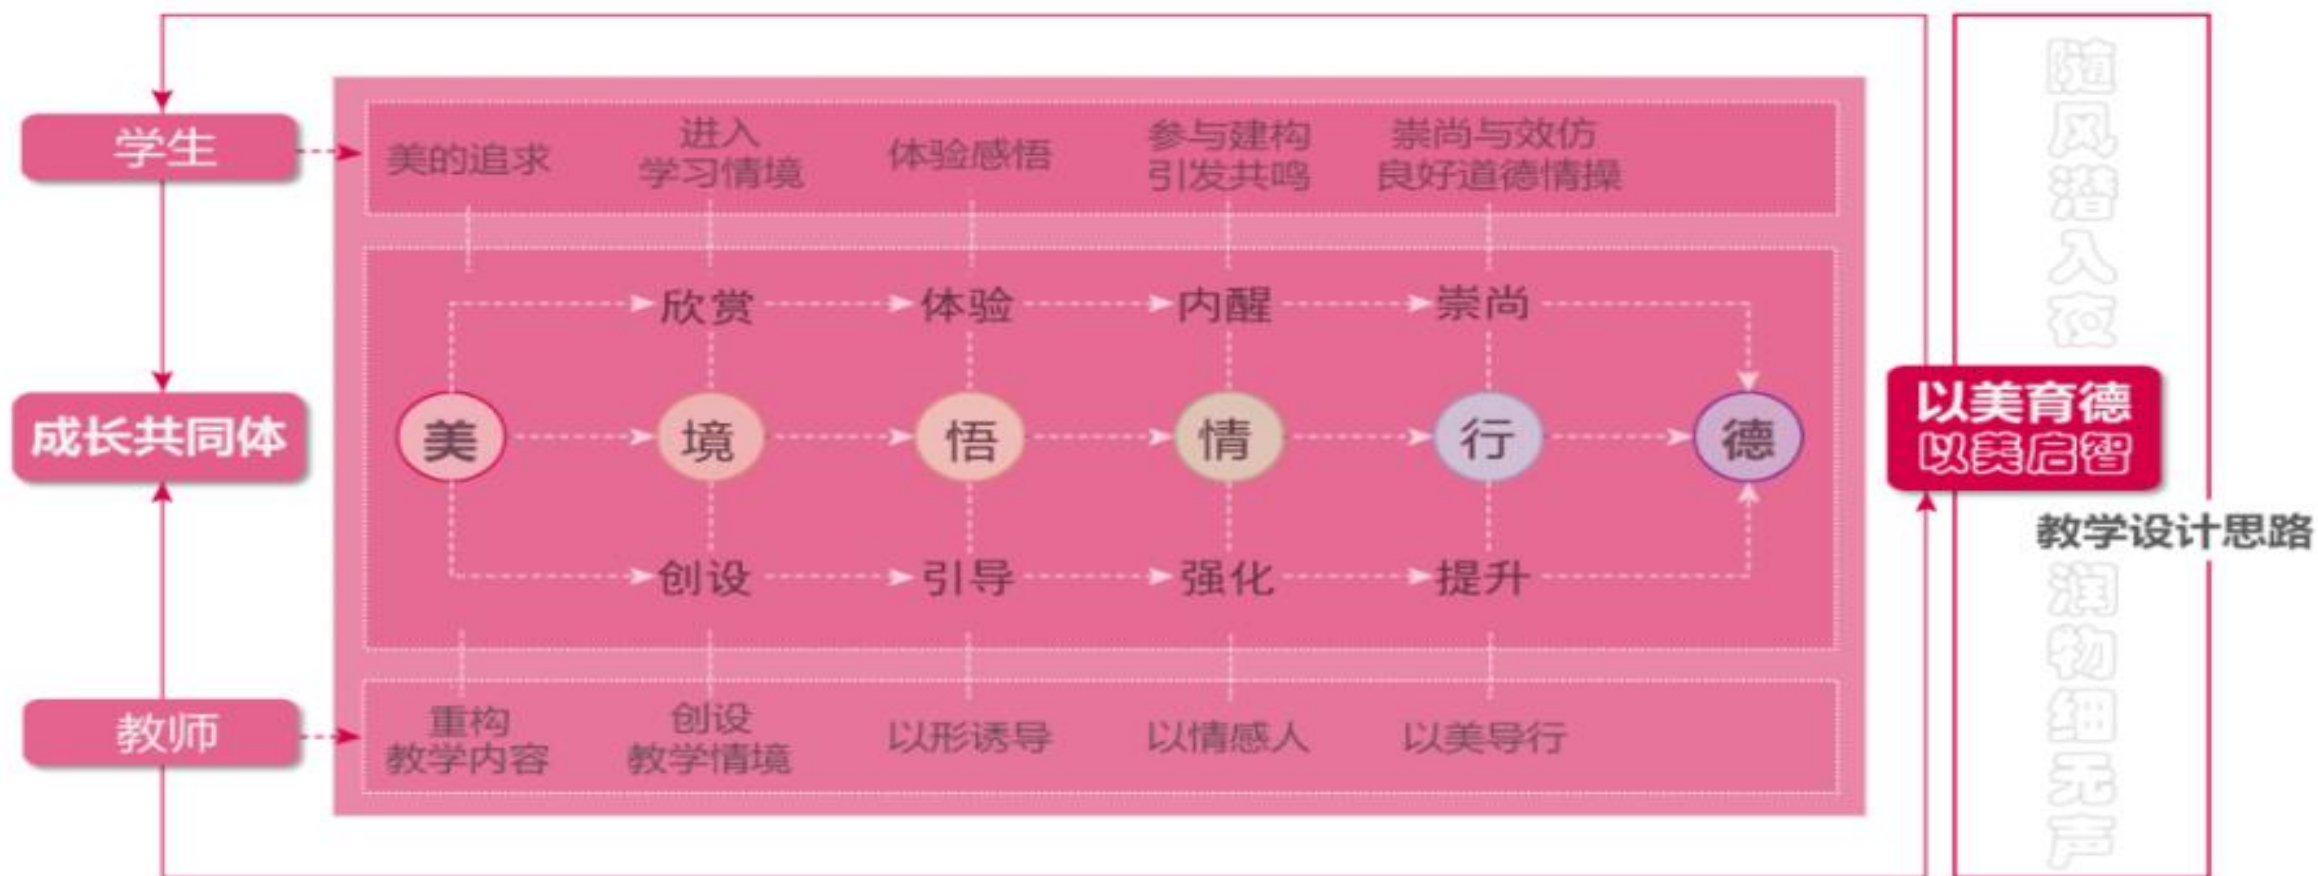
学生

成长共同体

教师

美的追求　进入学习情境　体验感悟　参与建构引发共鸣　崇尚与效仿良好道德情操

欣赏　体验　内醒　崇尚

美　境　悟　情　行　德

创设　引导　强化　提升

重构教学内容　创设教学情境　以形诱导　以情感人　以美导行

随风潜入夜

以美育德
以美启智

教学设计思路

润物细无声